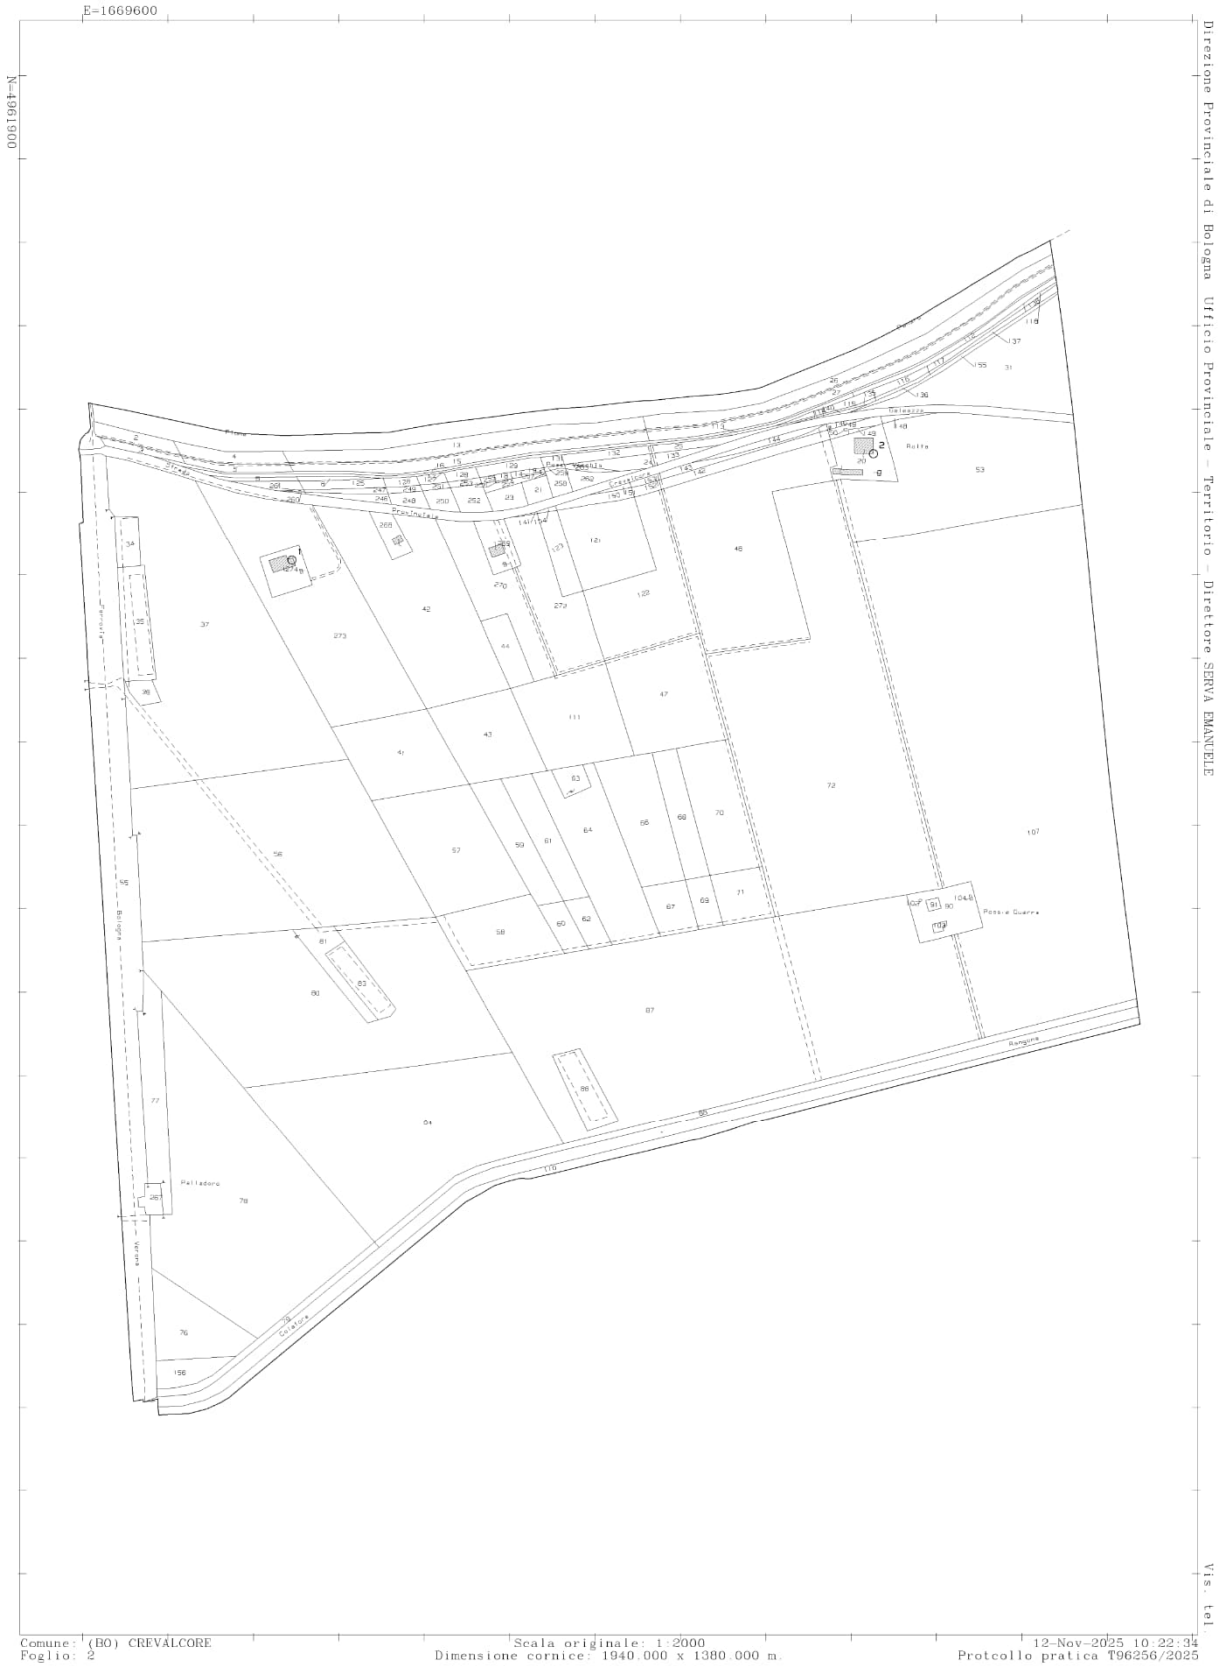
E=1669600

N=4961900

Direzione Provinciale di Bologna Ufficio Provinciale - Territorio - Direttore SERVA EMANUELE

Vis. tel

13
2
4
5
Strada
Provinciale
261
267
125
247
246
249
248
128
250
126
252
129
23
21
258
262
132
133
143
142
144
112
113
37
136
155
31
118
116
115
148
20
9
Rolta
53
48
46
121
123
122
271
270
269
268
274
273
42
44
47
111
43
41
34
35
36
37
38
56
57
59
61
63
64
65
66
70
72
107
55
67
69
71
58
60
62
87
81
80
83
104
91
90
Ponte Guerra
86
85
84
77
78
Pelladoro
257
76
156
79
Colatore
119
Bologna
Verona

Comune: (BO) CREVALCORE
Foglio: 2
Scala originale: 1:2000
Dimensione cornice: 1940.000 x 1380.000 m.
12-Nov-2025 10:22:34
Protcollo pratica T96256/2025